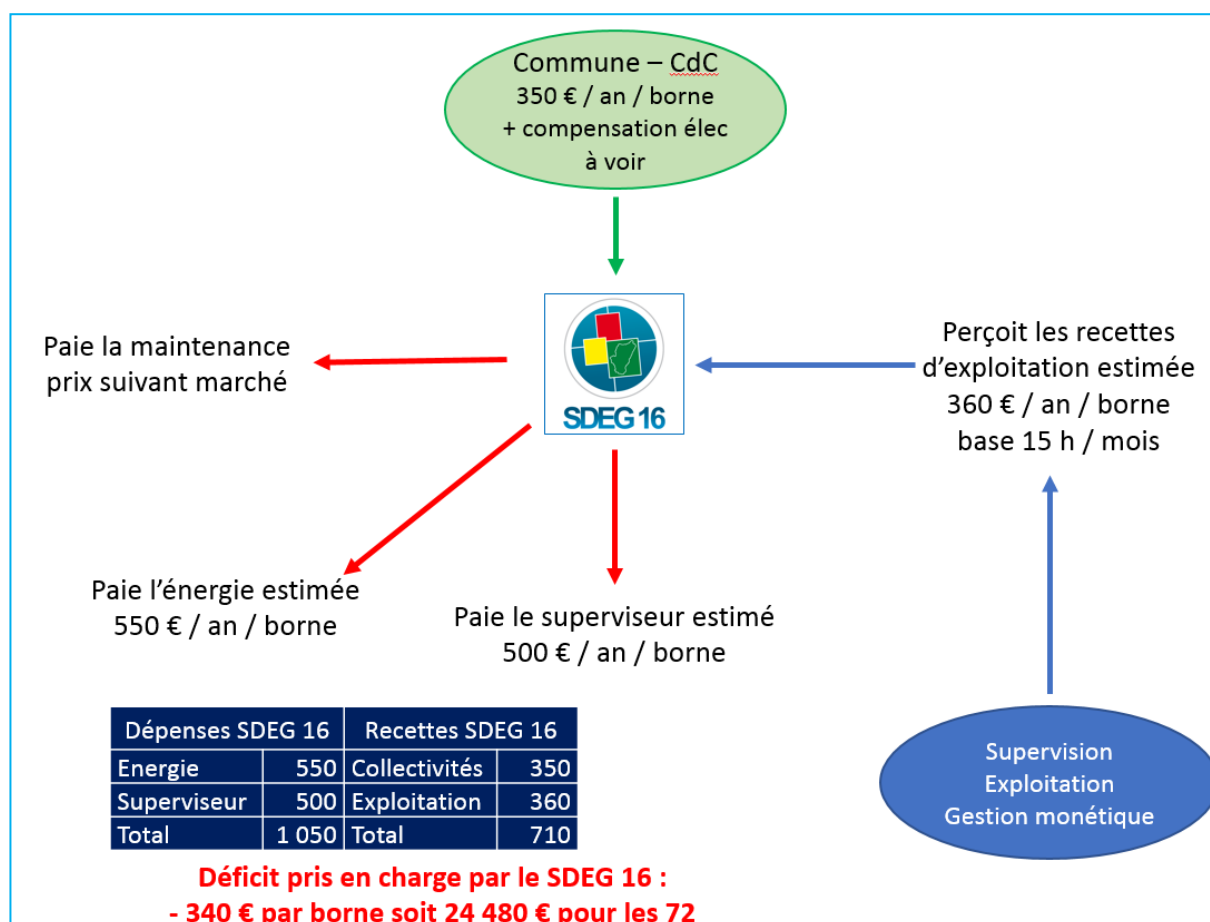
Commune – CdC
350 € / an / borne
+ compensation élec
à voir

Paie la maintenance
prix suivant marché

SDEG 16

Perçoit les recettes
d'exploitation estimée
360 € / an / borne
base 15 h / mois

Paie l'énergie estimée
550 € / an / borne

Paie le superviseur estimé
500 € / an / borne

| Dépenses SDEG 16 | | Recettes SDEG 16 | |
|---|---|---|---|
| Energie | 550 | Collectivités | 350 |
| Superviseur | 500 | Exploitation | 360 |
| Total | 1 050 | Total | 710 |

Supervision
Exploitation
Gestion monétique

Déficit pris en charge par le SDEG 16 :
- 340 € par borne soit 24 480 € pour les 72